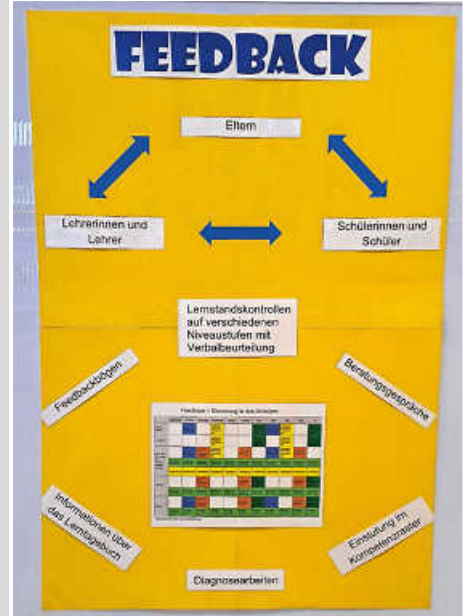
FEEDBACK

Eltern

Lehrerinnen und Lehrer

Schülerinnen und Schüler

Lernstandskontrollen auf verschiedenen Niveaustufen mit Verbalbeurteilung

Feedbackbögen

Beratungsgespräche

Feedback – Einstufung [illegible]

Informationen über das Lerntagebuch

Einstufung im Kompetenzraster

Diagnosearbeiten